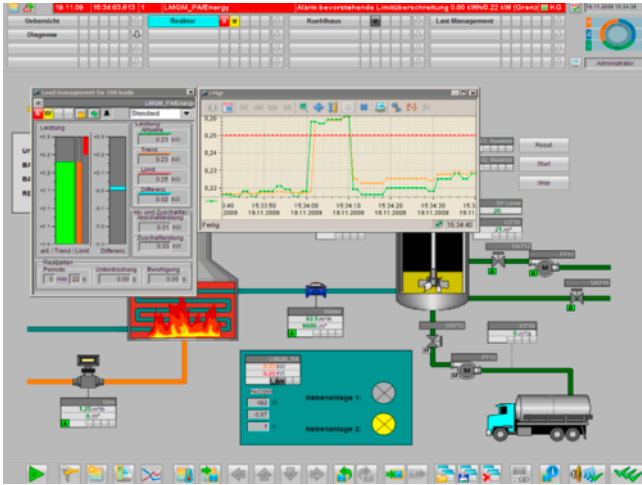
19.11.09 15:34:03.613 1 LMGM_PA/Energy Alarm bevorstehende Limitüberschreitung 0.00 kWh/0.22 kW (Grenz) KG

Uebersicht

Reaktor

Kuehlhaus

Last Management

Diagnose

Administrator

Load management for 100 loads

LMGM_PA/Energy

Standard

Leistung

Leistung

Aktuelle

0.23 kW

Trend

0.23 kW

Limit

0.26 kW

Differenz

0.02 kW

Ab- und Zuschalten Abschaltleistung

0.01 kW

Zuschaltleistung

0.03 kW

akt. / Trend / Limit

Differenz

Restzeiten

Periode

0 min 22 s

Unterdrückung

0.00 s

Bestätigung

0.00 s

LMgt

0,26

0,25

0,24

0,23

0,22

0,21

15:33:50 19.11.2009

15:34:00 19.11.2009

15:34:10 19.11.2009

15:34:20 19.11.2009

15:34:30 19.11.2009

Fertig

15:34:40

Reset

Start

Stop

92.5 kw/h

6666 m³

1.30 m³/h

5 m³

LMGM_PA

Nebenanlage 1:

Nebenanlage 2: